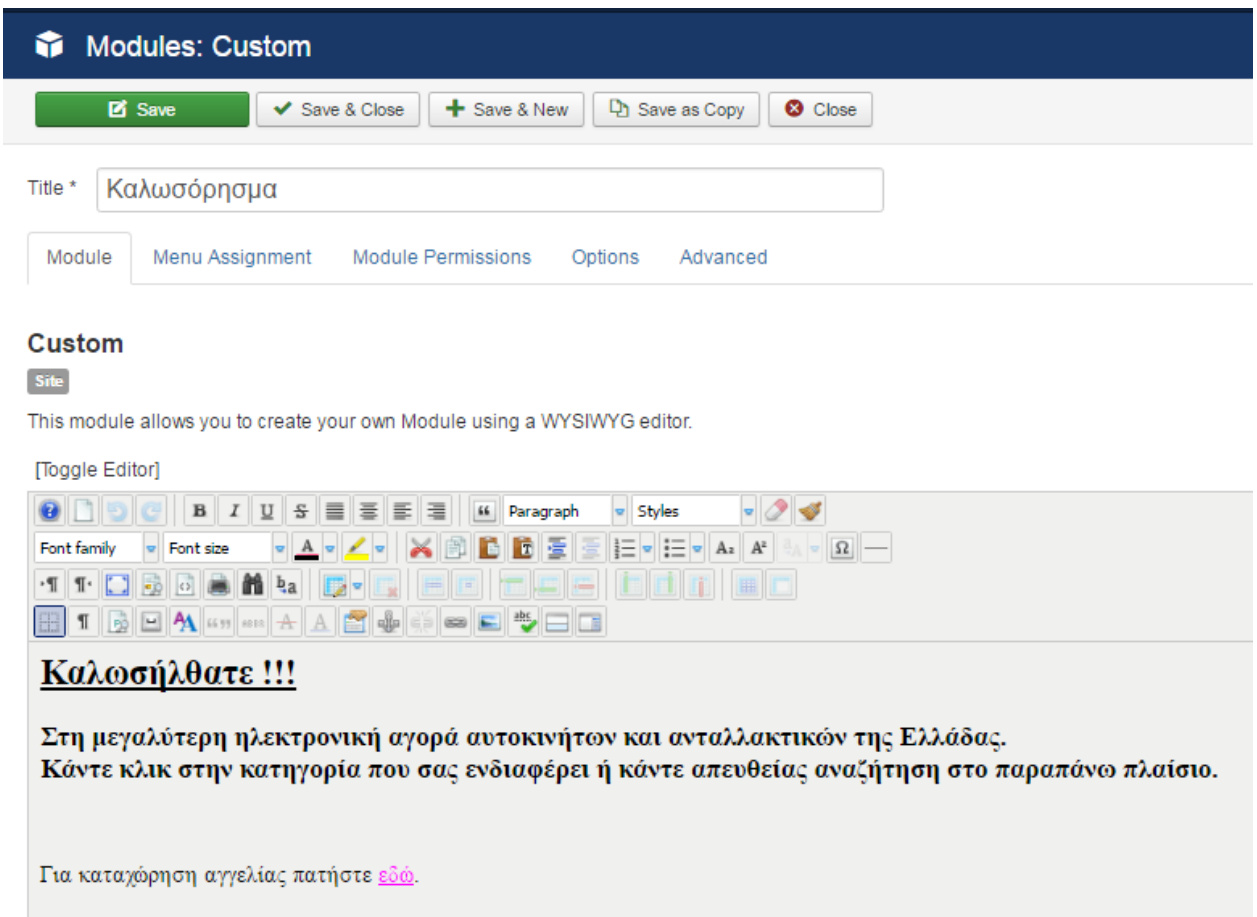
Modules: Custom

Save
Save & Close
Save & New
Save as Copy
Close

Title * Καλωσόρησμα

Module
Menu Assignment
Module Permissions
Options
Advanced

Custom

Site

This module allows you to create your own Module using a WYSIWYG editor.

[Toggle Editor]

Paragraph
Styles
Font family
Font size

Καλωσήλθατε !!!

Στη μεγαλύτερη ηλεκτρονική αγορά αυτοκινήτων και ανταλλακτικών της Ελλάδας.
Κάντε κλικ στην κατηγορία που σας ενδιαφέρει ή κάντε απευθείας αναζήτηση στο παραπάνω πλαίσιο.

Για καταχώρηση αγγελίας πατήστε εδώ.